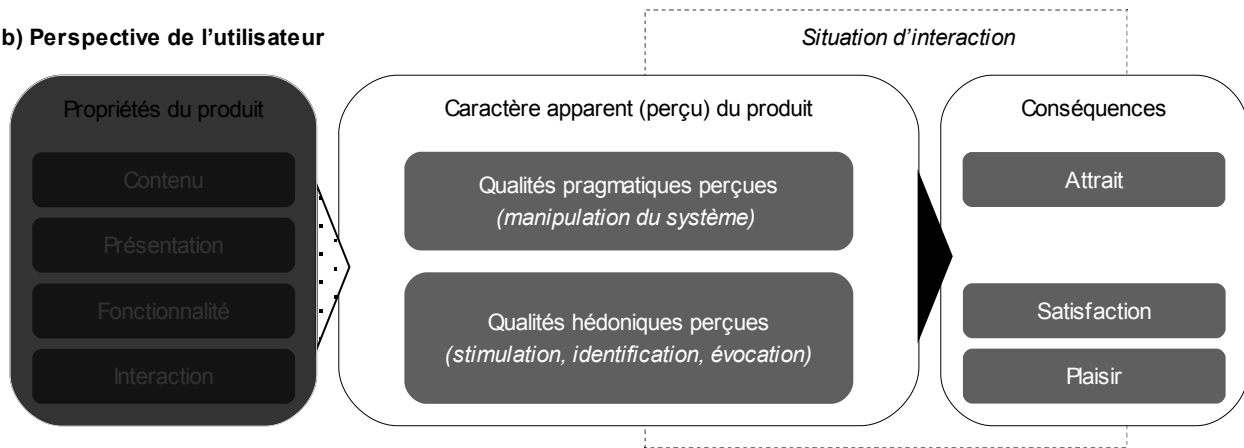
b) Perspective de l'utilisateur

Situation d'interaction

Propriétés du produit

Contenu

Présentation

Fonctionnalité

Interaction

Caractère apparent (perçu) du produit

Qualités pragmatiques perçues
(manipulation du système)

Qualités hédoniques perçues
(stimulation, identification, évocation)

Conséquences

Attrait

Satisfaction

Plaisir